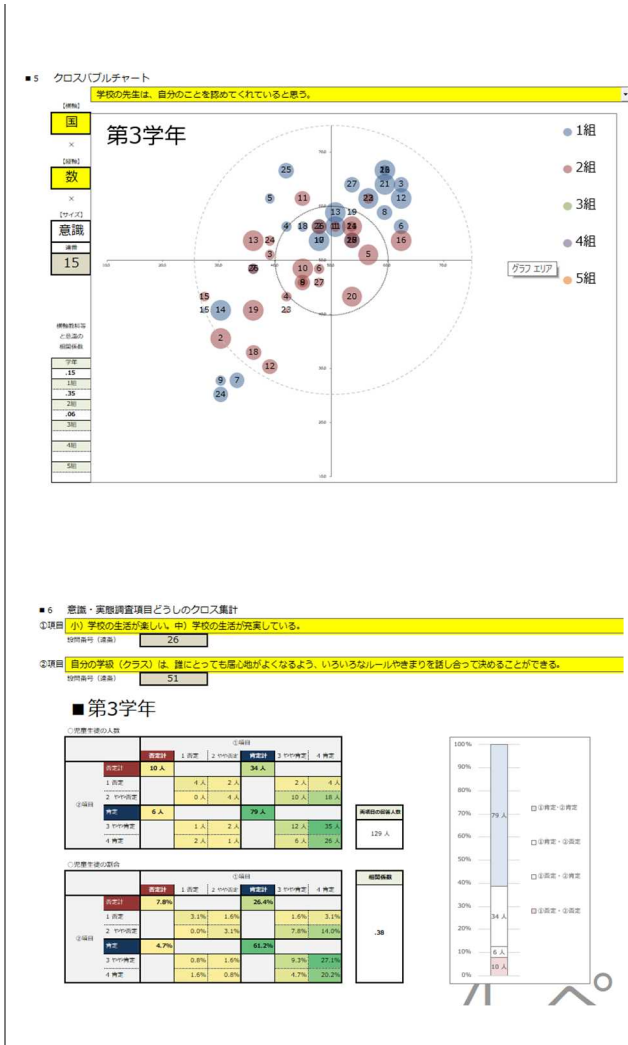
■5 クロスバブルチャート

学校の先生は、自分のことを認めてくれていると思う。

【横軸】
国
×
【縦軸】
数
×
【サイズ】
意識
通番
15

横軸教科等と意識の相関係数
| 学年 |
|---|
| .15 |
| 1組 |
| .35 |
| 2組 |
| .06 |
| 3組 |
| |
| 4組 |
| |
| 5組 |

第3学年

750
700
650
600
550
500
450
400
350
300
250
200
150
100

100 150 200 250 300 350 400 450 500 550 600 650 700 750

25 28 21 3 27 23 12 5 11 13 19 8 4 18 26 11 24 6 10 28 16 13 24 3 5 26 10 6 9 27 20 4 15 23 16 14 19 2 18 12 9 7 24

1組
2組
3組
4組
5組

グラフ エリア

■6 意識・実態調査項目どうしのクロス集計

①項目 小）学校の生活が楽しい 中）学校の生活が充実している。
設問番号（通番） 26

②項目 自分の学級（クラス）は、誰にとっても居心地がよくなるよう、いろいろなルールやきまりを話し合って決めることができる。
設問番号（通番） 51

■第3学年

○児童生徒の人数

| | | 否定計 | 1 否定 | 2 やや否定 | 肯定計 | 3 やや肯定 | 4 肯定 |
|---|---|---|---|---|---|---|---|
| ②項目 | 否定計 | 10 人 | | | 34 人 | | |
| | 1 否定 | | 4 人 | 2 人 | | 2 人 | 4 人 |
| | 2 やや否定 | | 0 人 | 4 人 | | 10 人 | 18 人 |
| | 肯定 | 6 人 | | | 79 人 | | |
| | 3 やや肯定 | | 1 人 | 2 人 | | 12 人 | 35 人 |
| | 4 肯定 | | 2 人 | 1 人 | | 6 人 | 26 人 |

①項目

両項目の回答人数
129 人

○児童生徒の割合

| | | 否定計 | 1 否定 | 2 やや否定 | 肯定計 | 3 やや肯定 | 4 肯定 |
|---|---|---|---|---|---|---|---|
| ②項目 | 否定計 | 7.8% | | | 26.4% | | |
| | 1 否定 | | 3.1% | 1.6% | | 1.6% | 3.1% |
| | 2 やや否定 | | 0.0% | 3.1% | | 7.8% | 14.0% |
| | 肯定 | 4.7% | | | 61.2% | | |
| | 3 やや肯定 | | 0.8% | 1.6% | | 9.3% | 27.1% |
| | 4 肯定 | | 1.6% | 0.8% | | 4.7% | 20.2% |

相関係数
.38

100%
90%
80%
70%
60%
50%
40%
30%
20%
10%
0%

79 人
34 人
6 人
10 人

①肯定・②肯定
①否定・②肯定
①肯定・②否定
①否定・②否定